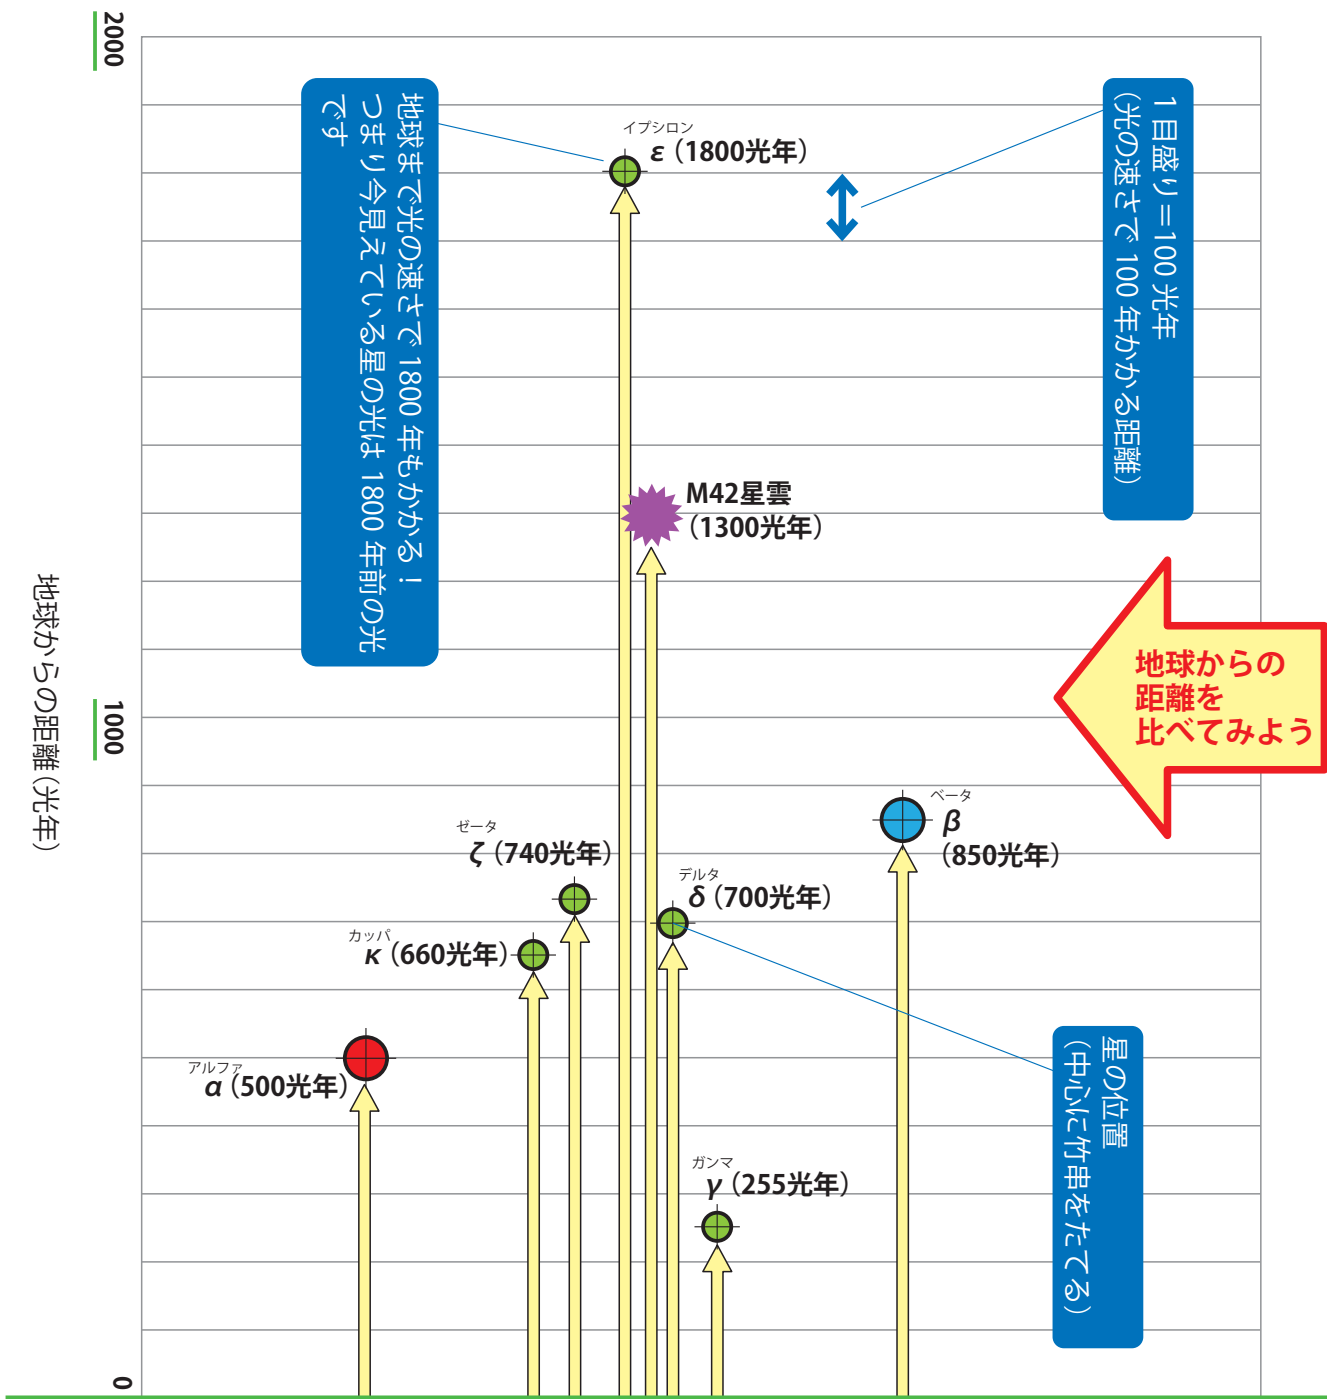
2000

地球まで光の速さで 1800 年もかかる！
つまり今見えている星の光は 1800 年前の光です

イプシロン
ε（1800光年）

1 目盛り＝100 光年
（光の速さで 100 年かかる距離）

M42星雲
（1300光年）

地球からの距離を比べてみよう

地球からの距離（光年）

1000

ベータ
β
（850光年）

ゼータ
ζ（740光年）

デルタ
δ（700光年）

カッパ
κ（660光年）

アルファ
α（500光年）

星の位置
（中心に竹串をたてる）

ガンマ
γ（255光年）

0